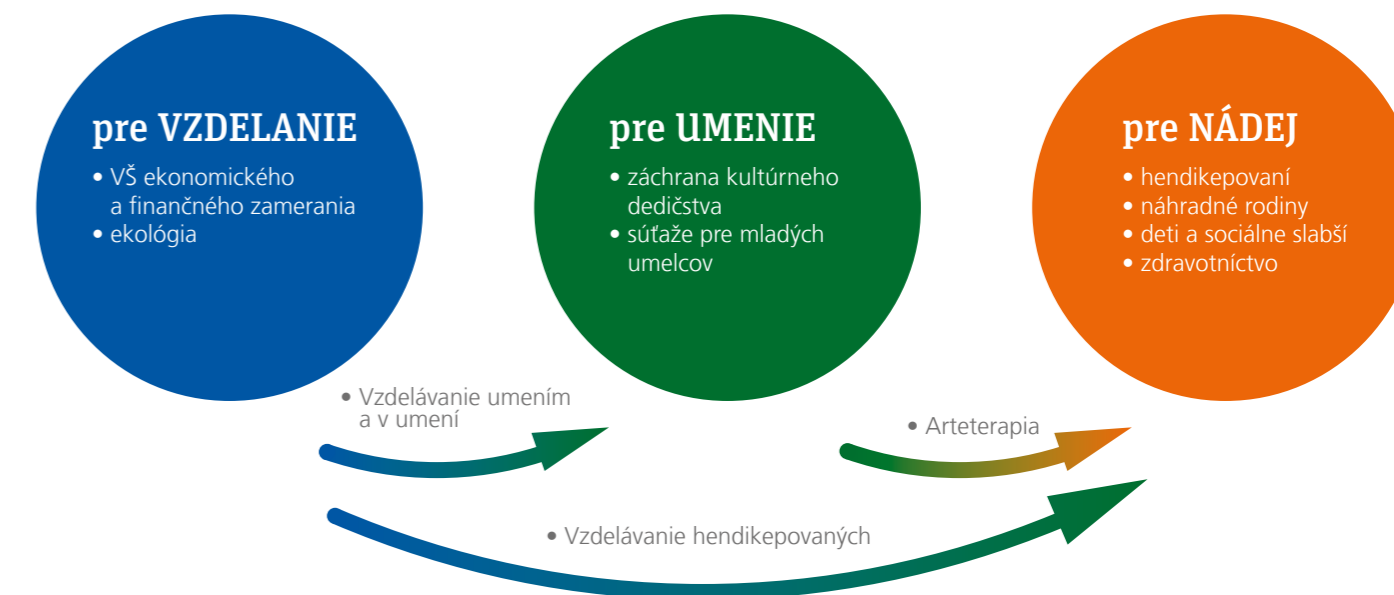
pre VZDELANIE
• VŠ ekonomického a finančného zamerania
• ekológia

pre UMENIE
• záchrana kultúrneho dedičstva
• súťaže pre mladých umelcov

pre NÁDEJ
• hendikepovaní
• náhradné rodiny
• deti a sociálne slabší
• zdravotníctvo

• Vzdelávanie umením a v umení

• Arteterapia

• Vzdelávanie hendikepovaných